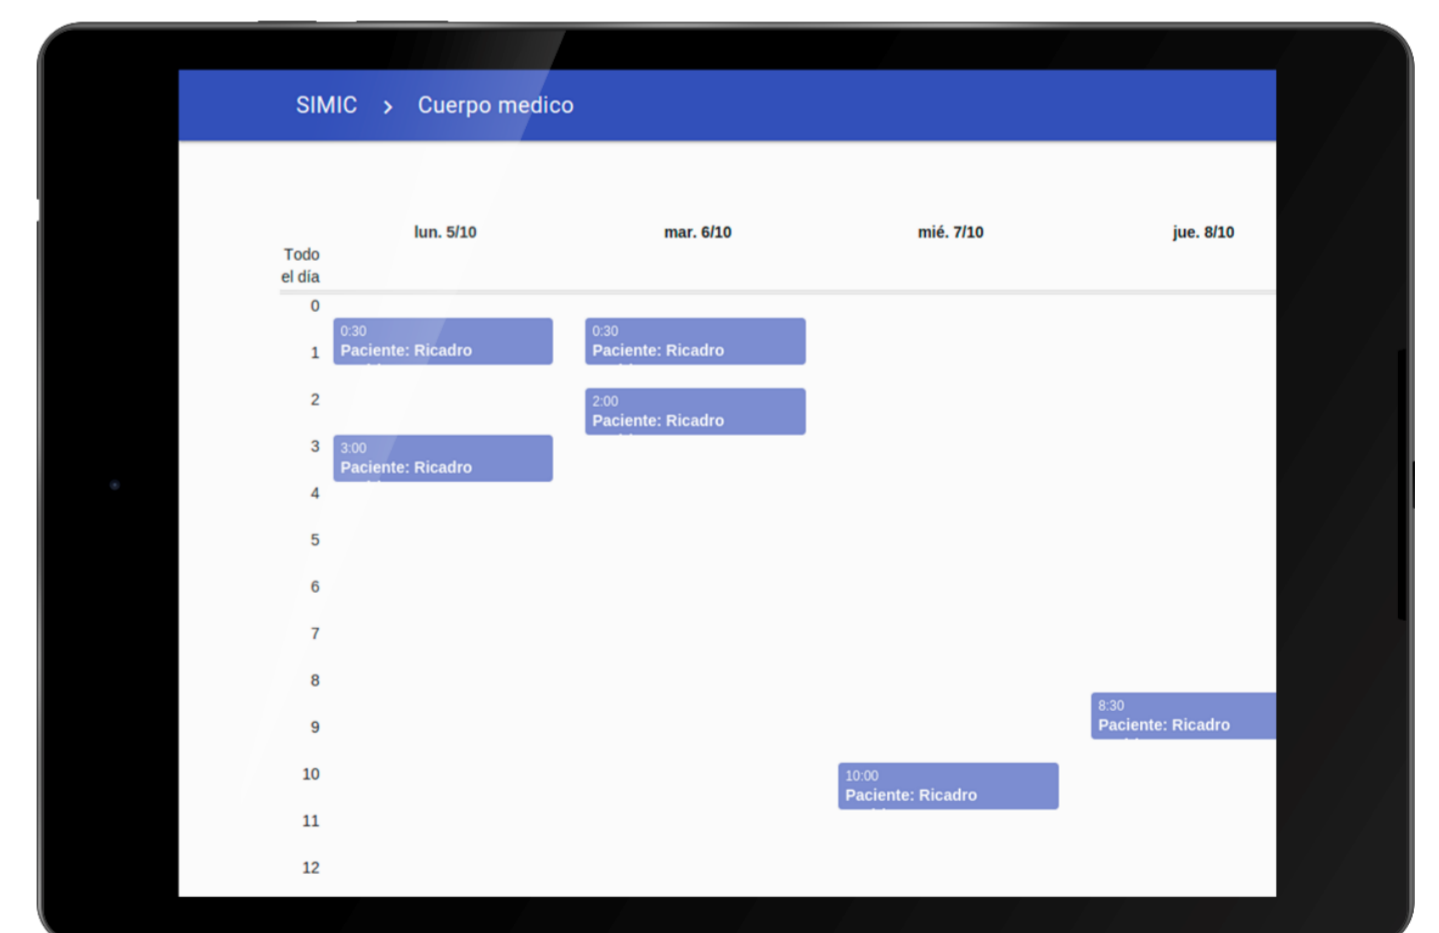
SIMIC > Cuerpo medico

| | lun. 5/10 | mar. 6/10 | mié. 7/10 | jue. 8/10 |
|---|---|---|---|---|
| Todo el día | | | | |
| 0 | | | | |
| 1 | 0:30 Paciente: Ricadro | 0:30 Paciente: Ricadro | | |
| 2 | | 2:00 Paciente: Ricadro | | |
| 3 | 3:00 Paciente: Ricadro | | | |
| 4 | | | | |
| 5 | | | | |
| 6 | | | | |
| 7 | | | | |
| 8 | | | | 8:30 Paciente: Ricadro |
| 9 | | | | |
| 10 | | | 10:00 Paciente: Ricadro | |
| 11 | | | | |
| 12 | | | | |